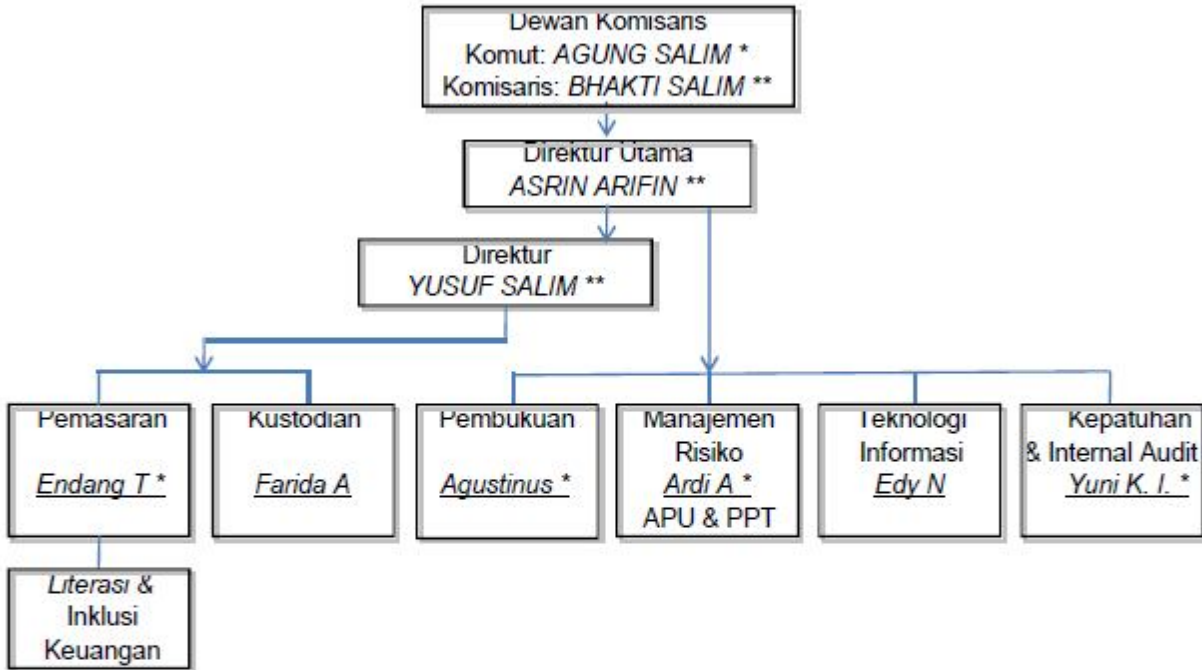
Dewan Komisaris
Komut: AGUNG SALIM *
Komisaris: BHAKTI SALIM **

Direktur Utama
ASRIN ARIFIN **

Direktur
YUSUF SALIM **

Pemasaran
Endang T *

Kustodian
Farida A

Pembukuan
Agustinus *

Manajemen Risiko
Ardi A *
APU & PPT

Teknologi Informasi
Edy N

Kepatuhan & Internal Audit
Yuni K. I. *

Literasi & Inklusi Keuangan